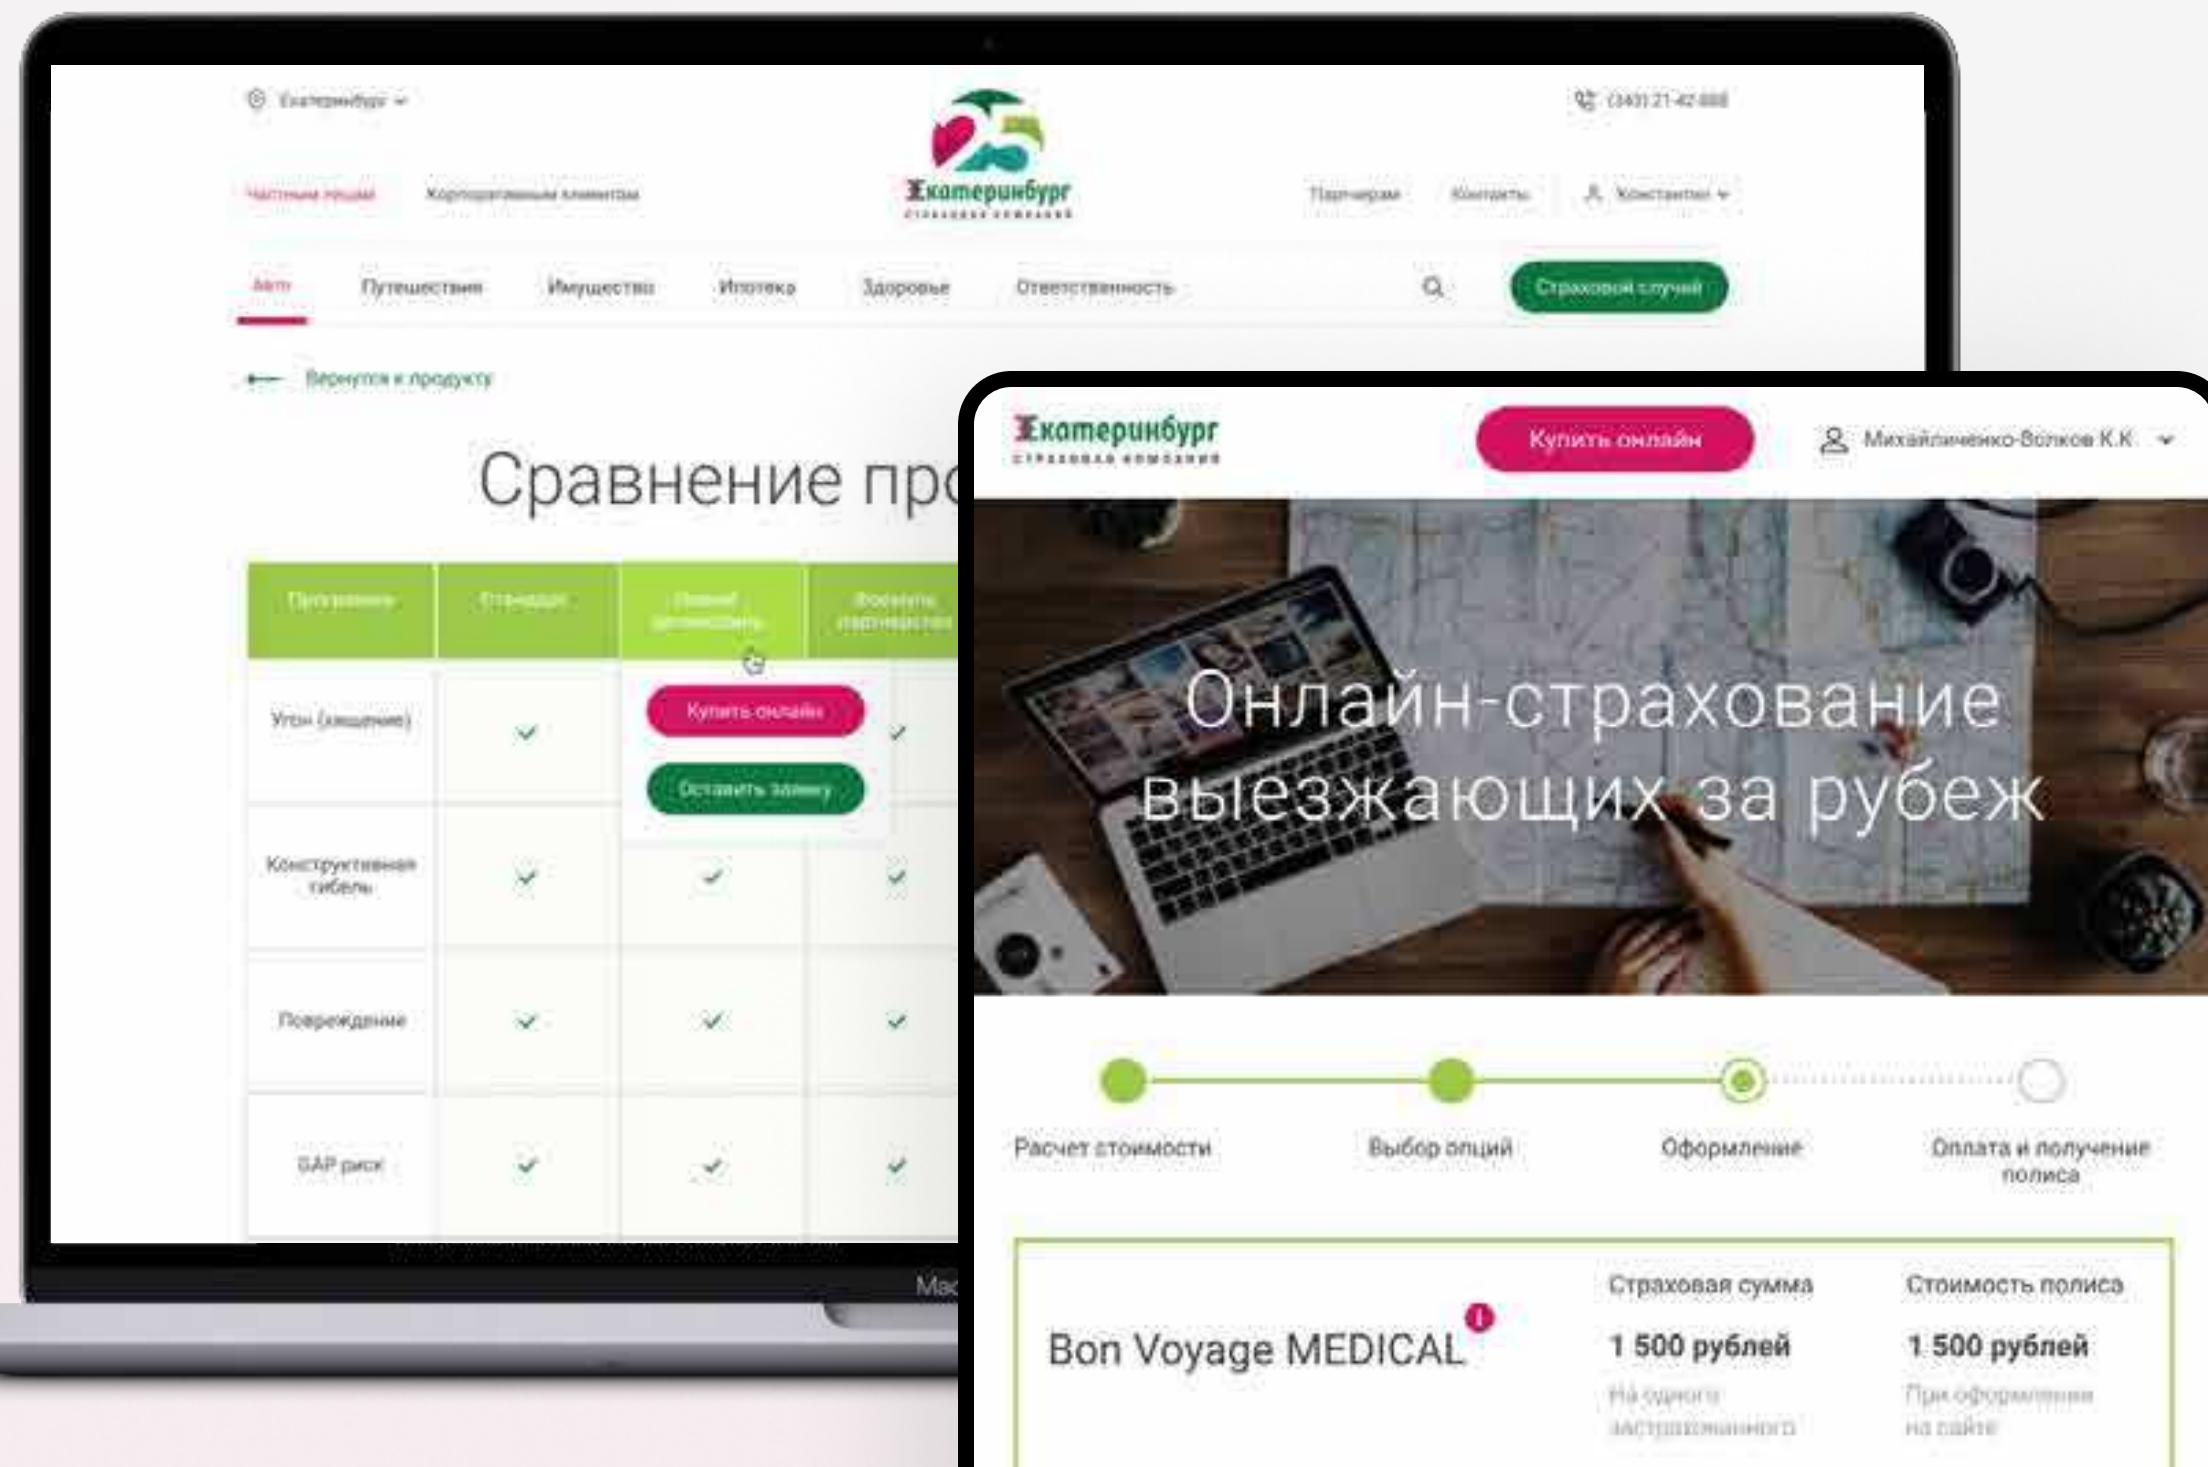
Екатеринбург

(343) 21-42-888

Частным лицам
Корпоративным клиентам

Екатеринбург
страховая компания

Партнерам
Контакты
Константин

Авто
Путешествия
Имущество
Ипотека
Здоровье
Ответственность

Страховой случай

Вернуться к продукту

Сравнение пр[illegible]

| Программа | Стандарт | Полная защищенность | Формула партнерства |
|---|---|---|---|
| Угон (хищение) | ✓ | Купить онлайн / Оставить заявку | ✓ |
| Конструктивная гибель | ✓ | ✓ | ✓ |
| Повреждение | ✓ | ✓ | ✓ |
| GAP риск | ✓ | ✓ | ✓ |

Mac

Екатеринбург
страховая компания

Купить онлайн

Михайличенко-Волков К.К.

Онлайн-страхование выезжающих за рубеж

Расчет стоимости
Выбор опций
Оформление
Оплата и получение полиса

Bon Voyage MEDICAL

Страховая сумма
1 500 рублей
На одного застрахованного

Стоимость полиса
1 500 рублей
При оформлении на сайте